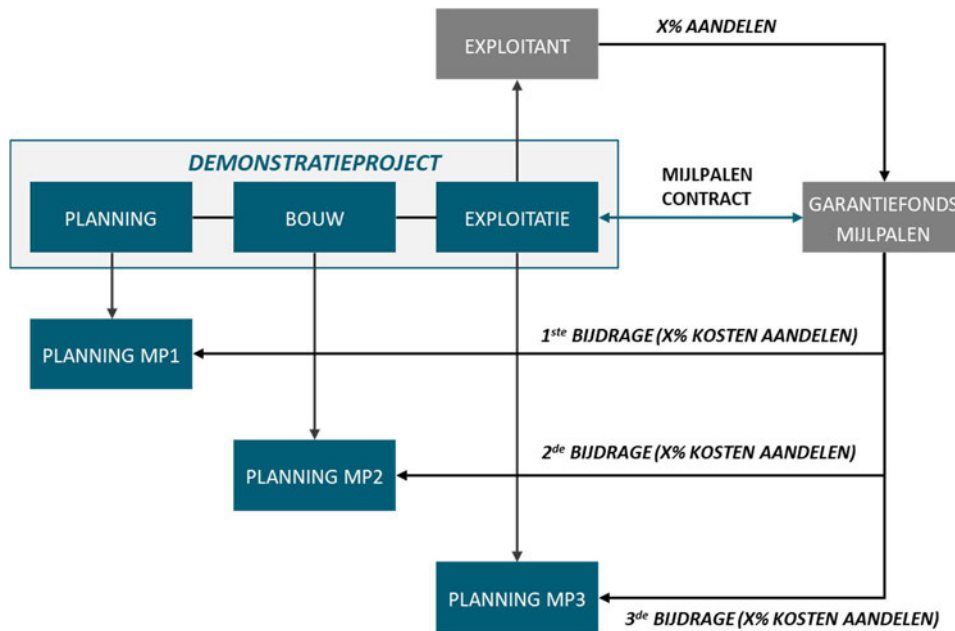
EXPLOITANT

X% AANDELEN

DEMONSTRATIEPROJECT

PLANNING

BOUW

EXPLOITATIE

MIJLPALEN CONTRACT

GARANTIEFONDS MIJLPALEN

PLANNING MP1

$1^{ste}$ BIJDRAGE (X% KOSTEN AANDELEN)

PLANNING MP2

$2^{de}$ BIJDRAGE (X% KOSTEN AANDELEN)

PLANNING MP3

$3^{de}$ BIJDRAGE (X% KOSTEN AANDELEN)